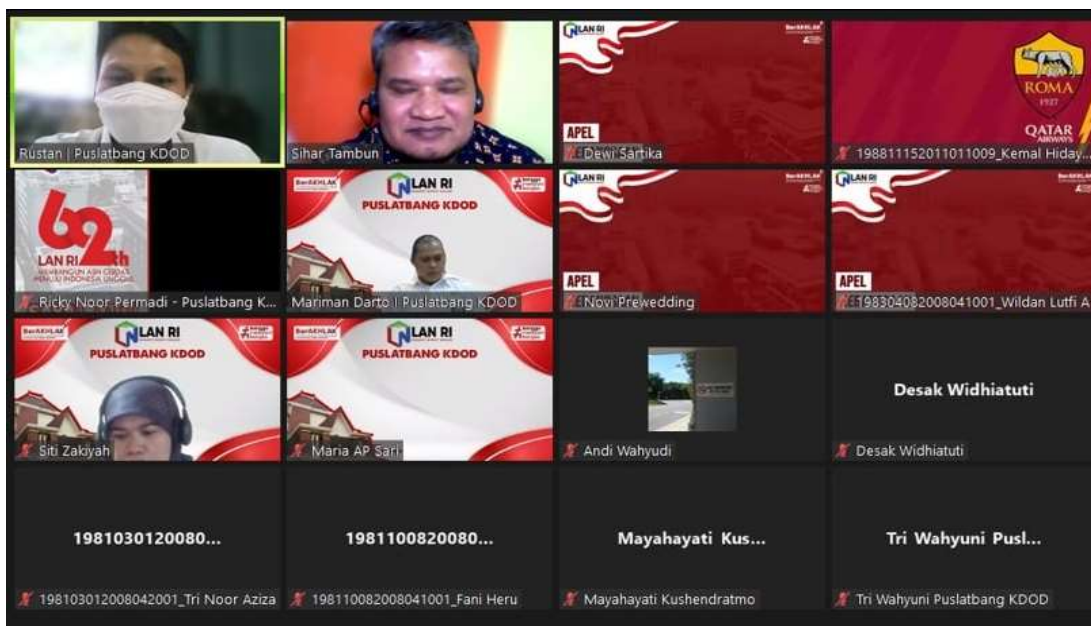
Rustan | Puslatbang KDOD

Sihar Tambun

LAN RI

APEL

Dewi Sartika

ROMA 1927

QATAR AIRWAYS

198811152011011009_Kemal Hiday...

62th

LAN RI

MEMBANGUN ASN CERDAS MENUJU INDONESIA UNGGUL

Ricky Noor Permadi - Puslatbang K...

BerAKHLAK

LAN RI

PUSLATBANG KDOD

Mariman Darto | Puslatbang KDOD

LAN RI

APEL

Novi Prewedding

LAN RI

APEL

198304082008041001_Wildan Lutfi A

BerAKHLAK

LAN RI

PUSLATBANG KDOD

Siti Zakiyah

BerAKHLAK

LAN RI

PUSLATBANG KDOD

Maria AP Sari

Andi Wahyudi

Desak Widhiatuti

Desak Widhiatuti

1981030120080...

198103012008042001_Tri Noor Aziza

1981100820080...

198110082008041001_Fani Heru

Mayahayati Kus...

Mayahayati Kushendratmo

Tri Wahyuni Pusl...

Tri Wahyuni Puslatbang KDOD